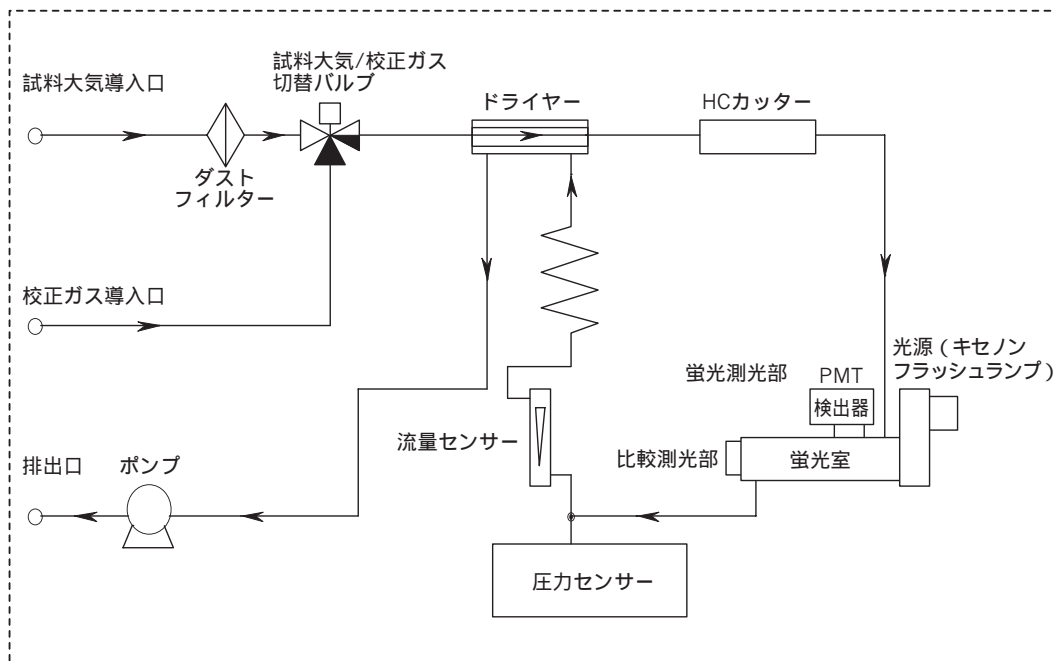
試料大気導入口

試料大気/校正ガス
切替バルブ

ドライヤー

HCカッター

ダスト
フィルター

校正ガス導入口

光源 ( キセノン
フラッシュランプ )

蛍光測光部

PMT

検出器

流量センサー

比較測光部

蛍光室

排出口

ポンプ

圧力センサー